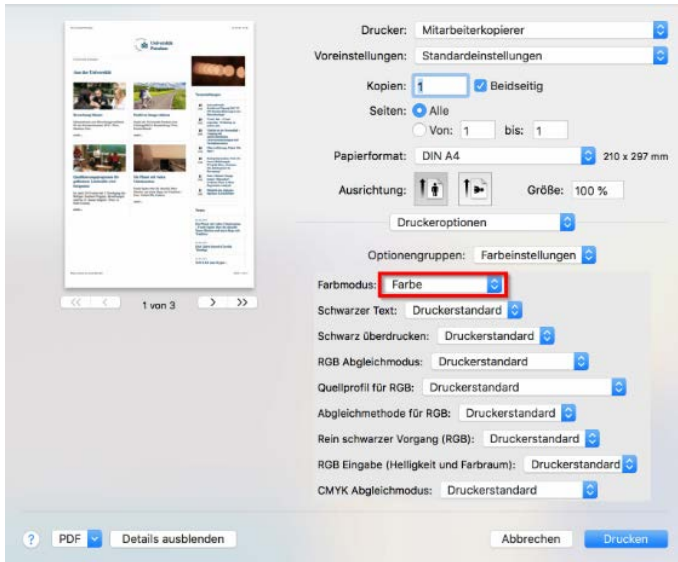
Drucker: Mitarbeiterkopierer

Voreinstellungen: Standardeinstellungen

Kopien: 1 Beidseitig

Seiten: Alle

Von: 1 bis: 1

Papierformat: DIN A4 210 x 297 mm

Ausrichtung: Größe: 100 %

Druckeroptionen

Optionengruppen: Farbeinstellungen

Farbmodus: Farbe

Schwarzer Text: Druckerstandard

Schwarz überdrucken: Druckerstandard

RGB Abgleichmodus: Druckerstandard

Quellprofil für RGB: Druckerstandard

Abgleichmethode für RGB: Druckerstandard

Rein schwarzer Vorgang (RGB): Druckerstandard

RGB Eingabe (Helligkeit und Farbraum): Druckerstandard

CMYK Abgleichmodus: Druckerstandard

1 von 3

? PDF Details ausblenden

Abbrechen Drucken